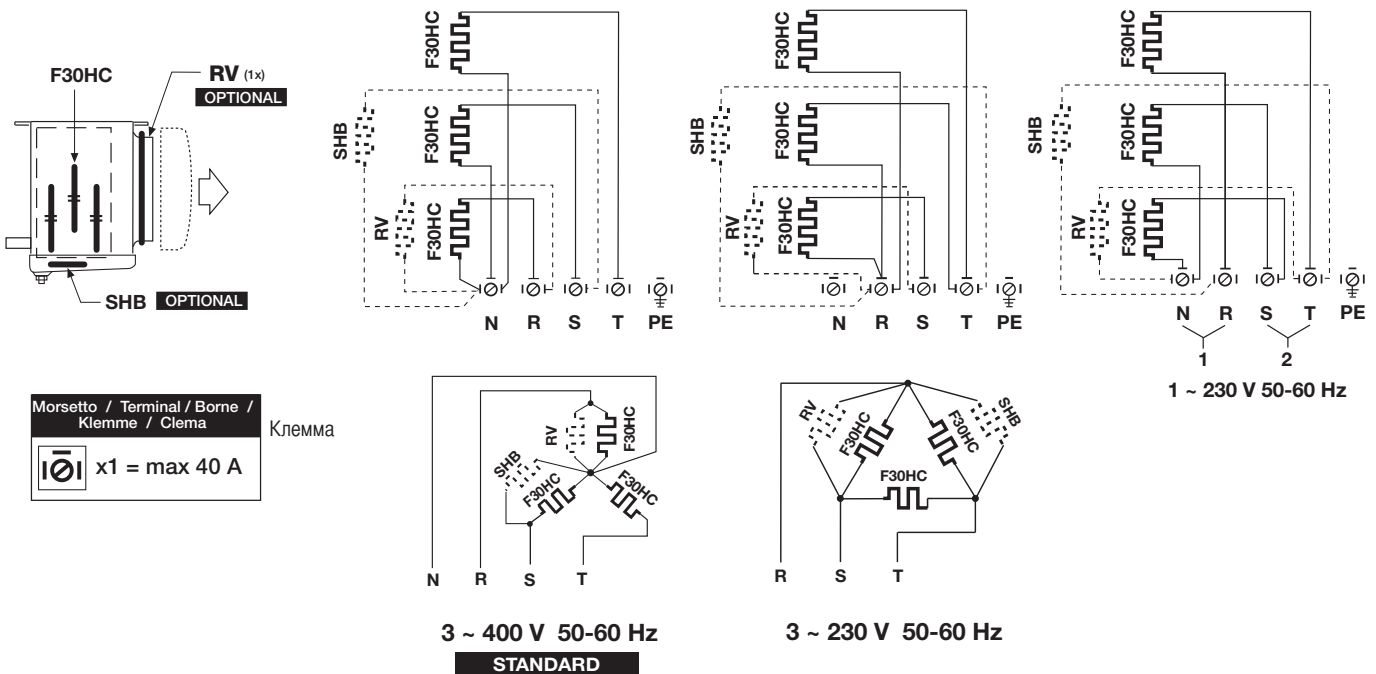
F30HC
RV (1x)
OPTIONAL
SHB OPTIONAL

F30HC
SHB
F30HC
RV
F30HC
N R S T PE

F30HC
SHB
F30HC
RV
F30HC
N R S T PE

F30HC
SHB
F30HC
RV
F30HC
N R S T PE
1 2
1 ~ 230 V 50-60 Hz

Morsetto / Terminal / Borne / Klemme / Clema
Клемма
x1 = max 40 A

RV
F30HC
SHB
F30HC
F30HC
N R S T
3 ~ 400 V 50-60 Hz
STANDARD

RV
F30HC
F30HC
SHB
F30HC
R S T
3 ~ 230 V 50-60 Hz